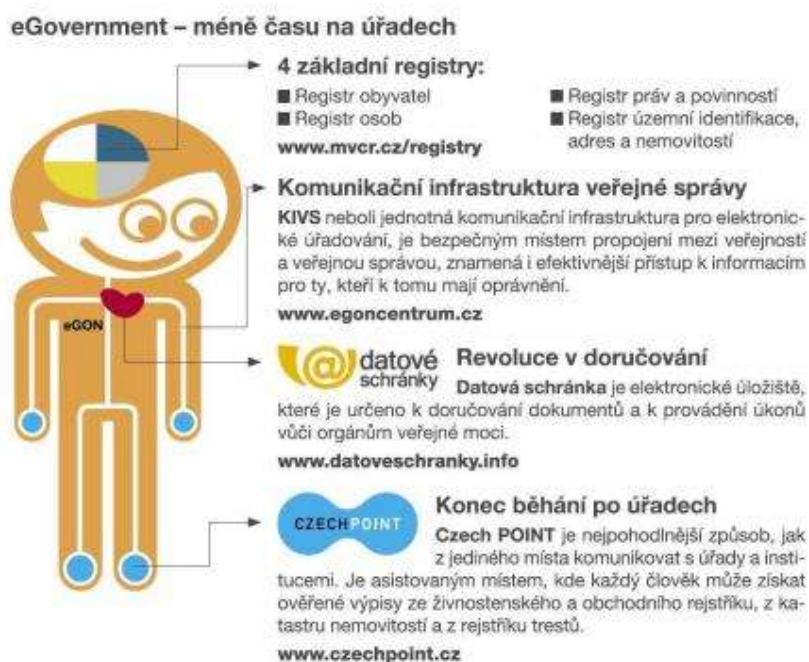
eGovernment – méně času na úřadech

eGON

4 základní registry:

■ Registr obyvatel
■ Registr osob
■ Registr práv a povinností
■ Registr územní identifikace, adres a nemovitostí

www.mvcr.cz/registry

Komunikační infrastruktura veřejné správy

KIVS neboli jednotná komunikační infrastruktura pro elektronické úřadování, je bezpečným místem propojení mezi veřejností a veřejnou správou, znamená i efektivnější přístup k informacím pro ty, kteří k tomu mají oprávnění.

www.egoncentrum.cz

datové schránky

Revoluce v doručování

Datová schránka je elektronické úložiště, které je určeno k doručování dokumentů a k provádění úkonů vůči orgánům veřejné moci.

www.datoveschranky.info

CZECHPOINT

Konec běhání po úřadech

Czech POINT je nejpohodlnější způsob, jak z jediného místa komunikovat s úřady a institucemi. Je asistovaným místem, kde každý člověk může získat ověřené výpisy ze živnostenského a obchodního rejstříku, z katastru nemovitostí a z rejstříku trestů.

www.czechpoint.cz